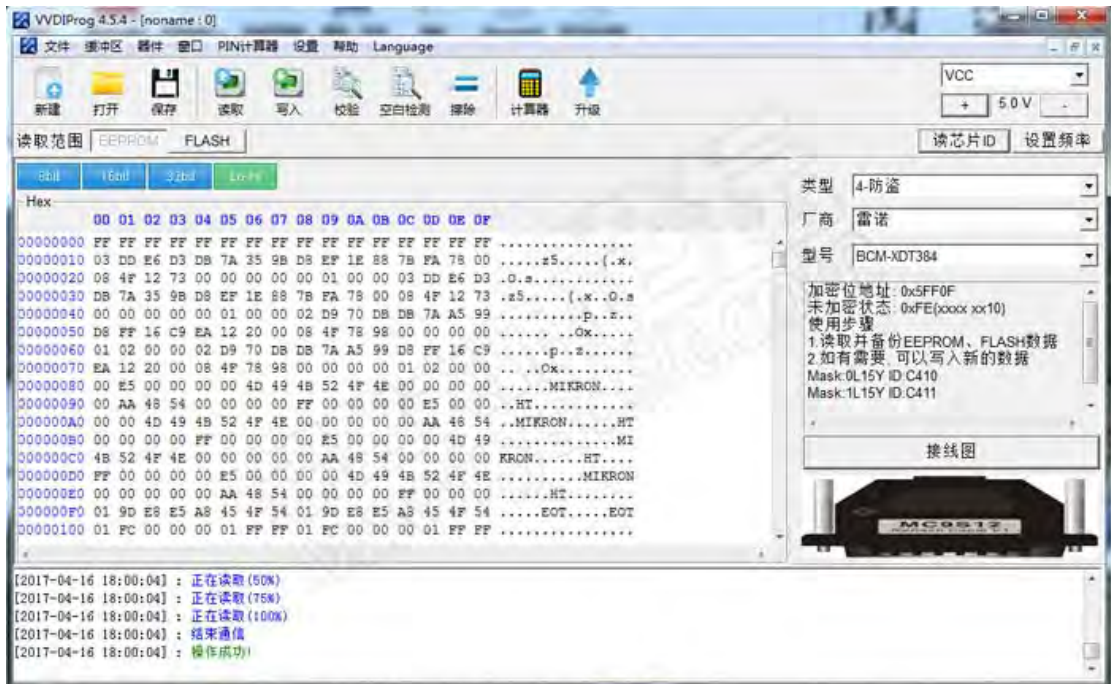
VVDIProg 4.5.4 - [noname : 0]

文件 缓冲区 器件 窗口 PIN计算器 设置 帮助 Language

新建 打开 保存 读取 写入 校验 空白检测 擦除 计算器 升级

VCC

+ 5.0 V -

读取范围 EEPROM FLASH

读芯片ID 设置频率

8bit 16bit 32bit Lo-Hi

Hex

| | 00 01 02 03 04 05 06 07 08 09 0A 0B 0C 0D 0E 0F | |
|---|---|---|
| 00000000 | FF FF FF FF FF FF FF FF FF FF FF FF FF FF FF FF | ................ |
| 00000010 | 03 DD E6 D3 DB 7A 35 9B D8 EF 1E 88 7B FA 78 00 | .....z5.....{.x. |
| 00000020 | 08 4F 12 73 00 00 00 00 01 00 00 03 DD E6 D3 | .O.s............ |
| 00000030 | DB 7A 35 9B D8 EF 1E 88 7B FA 78 00 08 4F 12 73 | .z5.....{.x..O.s |
| 00000040 | 00 00 00 00 00 01 00 00 02 D9 70 DB DB 7A A5 99 | ..........p..z.. |
| 00000050 | D8 FF 16 C9 EA 12 20 00 08 4F 78 98 00 00 00 00 | ...... ..Ox..... |
| 00000060 | 01 02 00 00 02 D9 70 DB DB 7A A5 99 D8 FF 16 C9 | ......p..z...... |
| 00000070 | EA 12 20 00 08 4F 78 98 00 00 00 00 01 02 00 00 | .. ..Ox......... |
| 00000080 | 00 E5 00 00 00 00 4D 49 4B 52 4F 4E 00 00 00 00 | ......MIKRON.... |
| 00000090 | 00 AA 48 54 00 00 00 00 FF 00 00 00 E5 00 00 00 | ..HT............ |
| 000000A0 | 00 00 4D 49 4B 52 4F 4E 00 00 00 00 00 AA 48 54 | ..MIKRON......HT |
| 000000B0 | 00 00 00 00 FF 00 00 00 E5 00 00 00 00 4D 49 | ..............MI |
| 000000C0 | 4B 52 4F 4E 00 00 00 00 AA 48 54 00 00 00 00 | KRON......HT.... |
| 000000D0 | FF 00 00 00 E5 00 00 00 00 4D 49 4B 52 4F 4E | ..........MIKRON |
| 000000E0 | 00 00 00 00 00 AA 48 54 00 00 00 00 FF 00 00 00 | ......HT........ |
| 000000F0 | 01 9D E8 E5 A8 45 4F 54 01 9D E8 E5 A8 45 4F 54 | .....EOT.....EOT |
| 00000100 | 01 FC 00 00 00 01 FF FF 01 FC 00 00 00 01 FF FF | ................ |

类型 4-防盗
厂商 雷诺
型号 BCM-XDT384

加密位地址: 0x5FF0F
未加密状态: 0xFE(xxxx xx10)
使用步骤
1.读取并备份EEPROM、FLASH数据
2.如有需要, 可以写入新的数据
Mask:0L15Y ID:C410
Mask:1L15Y ID:C411

接线图

MC9S12

[2017-04-16 18:00:04] : 正在读取(50%)
[2017-04-16 18:00:04] : 正在读取(75%)
[2017-04-16 18:00:04] : 正在读取(100%)
[2017-04-16 18:00:04] : 结束通信
[2017-04-16 18:00:04] : 操作成功!